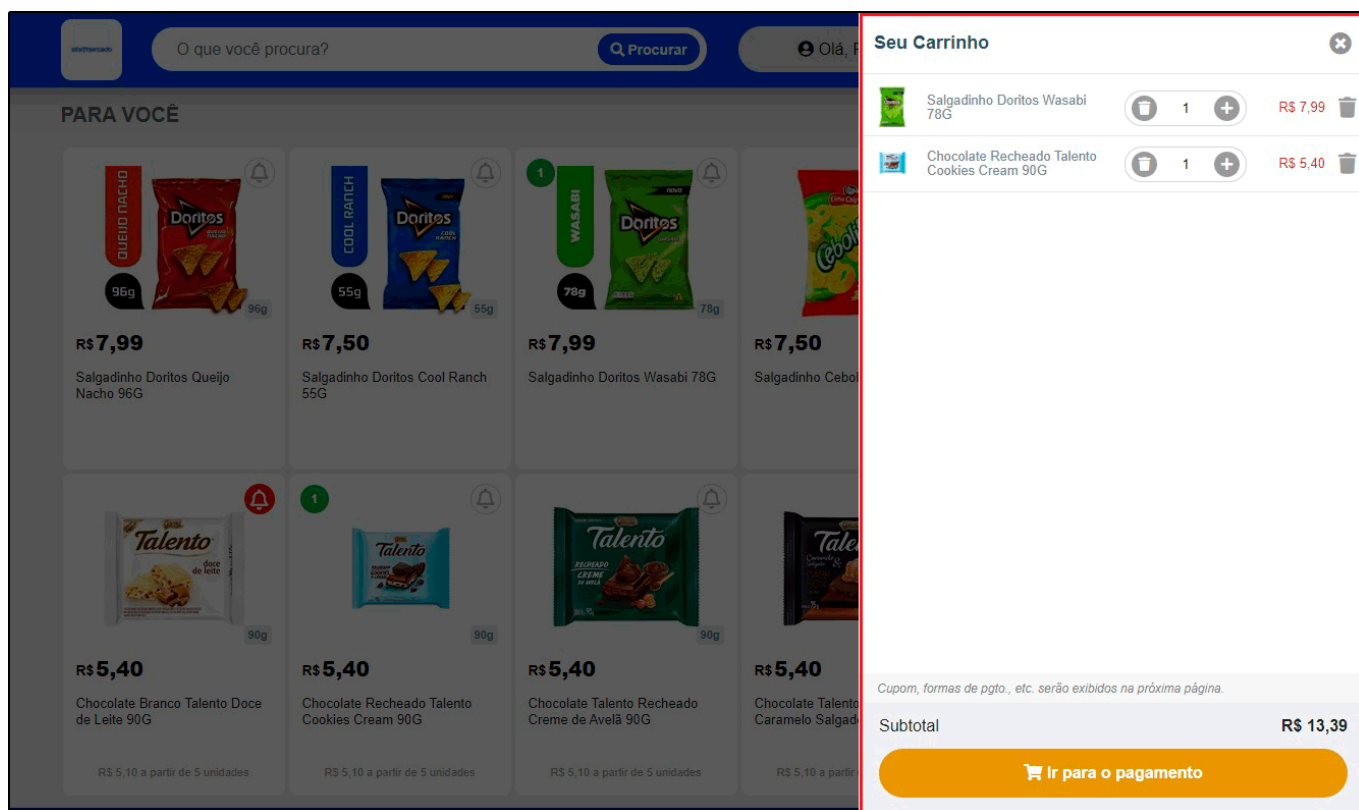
O que você procura?

Procurar

Olá, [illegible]

PARA VOCÊ

QUEIJO NACHO Doritos 96g 96g

R$ 7,99

Salgadinho Doritos Queijo Nacho 96G

COOL RANCH Doritos 55g 55g

R$ 7,50

Salgadinho Doritos Cool Ranch 55G

1

WASABI Doritos 78g 78g

R$ 7,99

Salgadinho Doritos Wasabi 78G

R$ 7,50

Salgadinho Cebol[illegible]

Talento doce de leite 90g

R$ 5,40

Chocolate Branco Talento Doce de Leite 90G

R$ 5,10 a partir de 5 unidades

1

Talento 90g

R$ 5,40

Chocolate Recheado Talento Cookies Cream 90G

R$ 5,10 a partir de 5 unidades

Talento RECHEADO CREME DE AVELÃ 90g

R$ 5,40

Chocolate Talento Recheado Creme de Avelã 90G

R$ 5,10 a partir de 5 unidades

R$ 5,40

Chocolate Talento Caramelo Salgad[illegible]

R$ 5,10 a partir de 5 unidades

Seu Carrinho

Salgadinho Doritos Wasabi 78G

1

R$ 7,99

Chocolate Recheado Talento Cookies Cream 90G

1

R$ 5,40

Cupom, formas de pgto., etc. serão exibidos na próxima página.

Subtotal

R$ 13,39

Ir para o pagamento